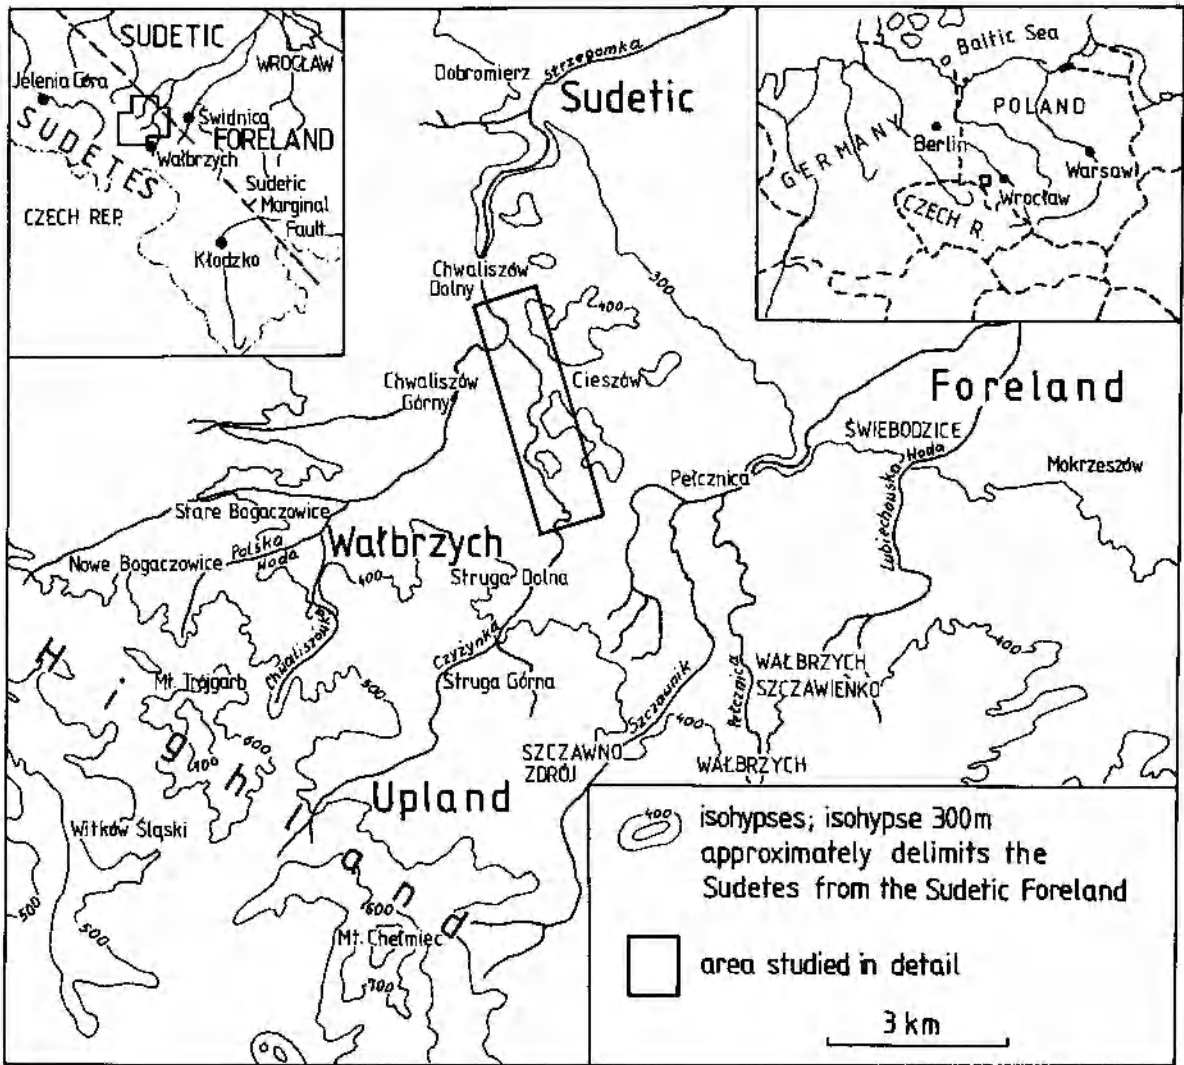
SUDETIC
WROCŁAW
Jelenia Góra
Świdnica
SUDETES
FORELAND
Wałbrzych
Sudetic
Marginal
Fault
CZECH REP.
Kłodzko

Dobromierz
Strzegomka
Sudetic

Baltic Sea
POLAND
GERMANY
Berlin
Warsaw
CZECH R.
Wrocław

Chwaliszów
Dolny
300
400
Chwaliszów
Górny
Cieszów
Foreland
ŚWIEBODZICE
Pełcznica
Lubiechowska Woda
Mokrzeszów
Stare Bogaczowice
Wałbrzych
Nowe Bogaczowice
Polska Woda
400
Struga Dolna
Chwaliszówka
Czyżynka
High
Mt. Trójgarb
500
Struga Górna
400
600
Szczawnik
Pełcznica
400
WAŁBRZYCH
SZCZAWIENKO
SZCZAWNO
ZDRÓJ
WAŁBRZYCH
Upland
land
Witków Śląski
500
500
600
Mt. Chełmiec
700

400
isohypses; isohypse 300m approximately delimits the Sudetes from the Sudetic Foreland

area studied in detail

3 km